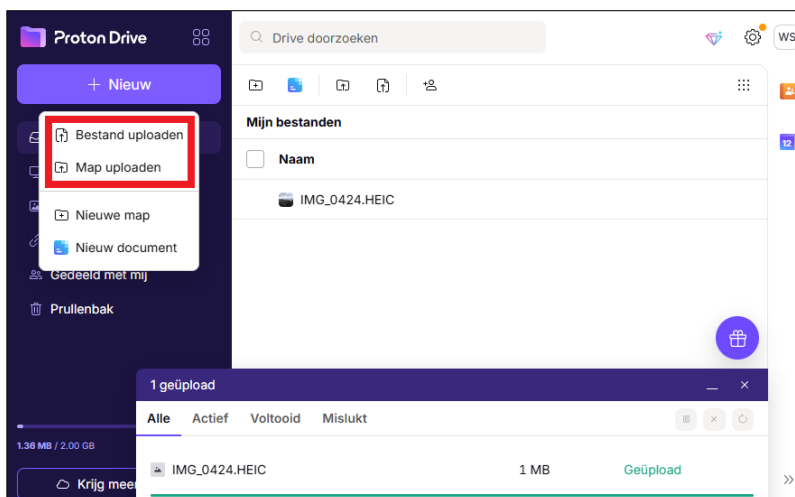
Proton Drive

+ Nieuw

Bestand uploaden

Map uploaden

Nieuwe map

Nieuw document

Gedeeld met mij

Prullenbak

1.36 MB / 2.00 GB

Krijg meer

Drive doorzoeken

WS

Mijn bestanden

Naam

IMG_0424.HEIC

12

1 geüpload

Alle Actief Voltooid Mislukt

IMG_0424.HEIC 1 MB Geüpload